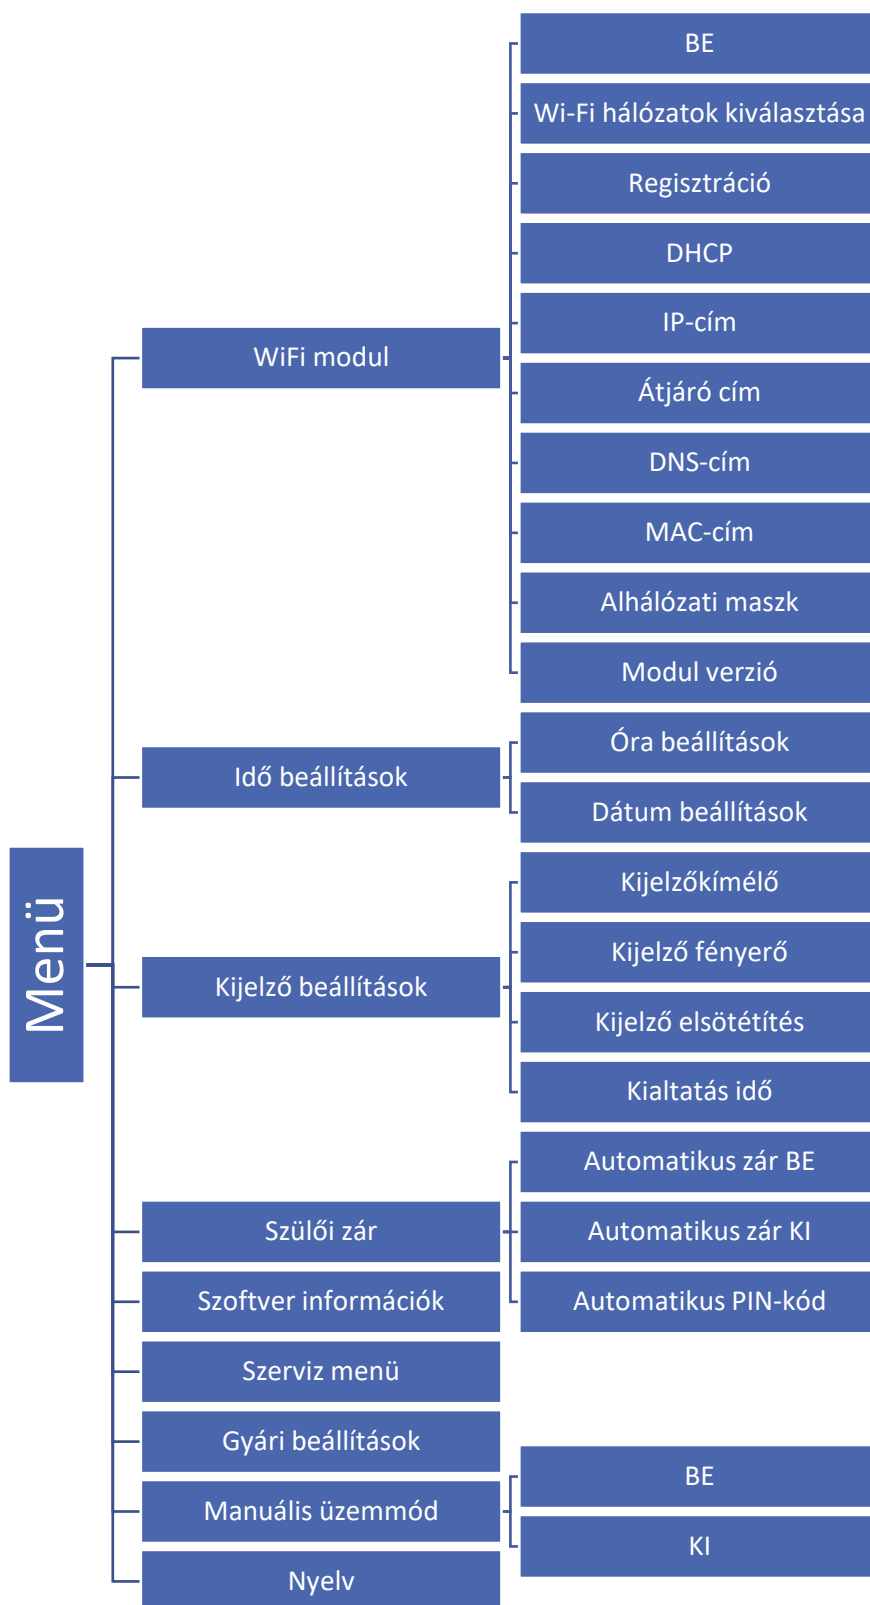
Menü

WiFi modul
BE
Wi-Fi hálózatok kiválasztása
Regisztráció
DHCP
IP-cím
Átjáró cím
DNS-cím
MAC-cím
Alhálózati maszk
Modul verzió

Idő beállítások
Óra beállítások
Dátum beállítások

Kijelző beállítások
Kijelzőkímélő
Kijelző fényerő
Kijelző elsötétítés
Kialtatás idő

Szülői zár
Automatikus zár BE
Automatikus zár KI
Automatikus PIN-kód

Szoftver információk
Szerviz menü
Gyári beállítások

Manuális üzemmód
BE
KI

Nyelv